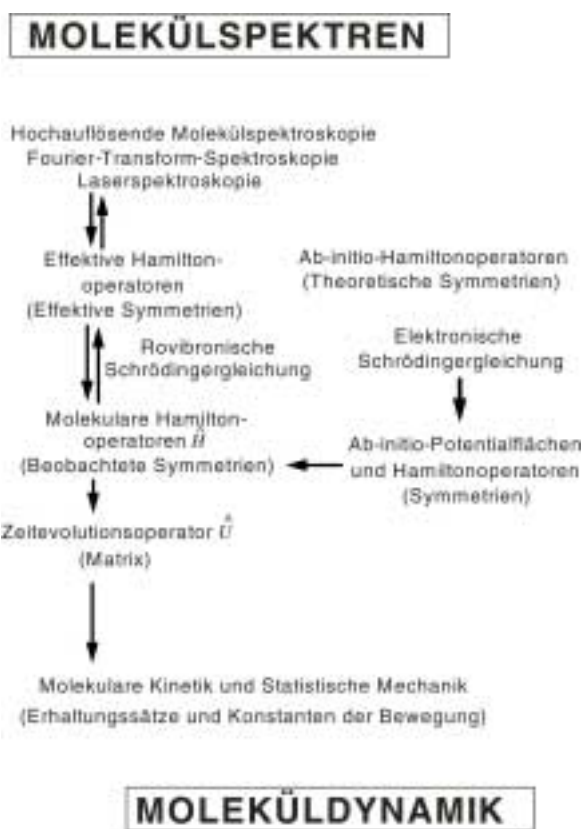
MOLEKÜLSPEKTREN

Hochauflösende Molekülspektroskopie
Fourier-Transform-Spektroskopie
Laserspektroskopie

Effektive Hamiltonoperatoren
(Effektive Symmetrien)

Ab-initio-Hamiltonoperatoren
(Theoretische Symmetrien)

Rovibronische Schrödingergleichung

Elektronische Schrödingergleichung

Molekulare Hamiltonoperatoren $\hat{H}$
(Beobachtete Symmetrien)

Ab-initio-Potentialflächen und Hamiltonoperatoren
(Symmetrien)

Zeitevolutionsoperator $\hat{U}$
(Matrix)

Molekulare Kinetik und Statistische Mechanik
(Erhaltungssätze und Konstanten der Bewegung)

MOLEKÜLDYNAMIK